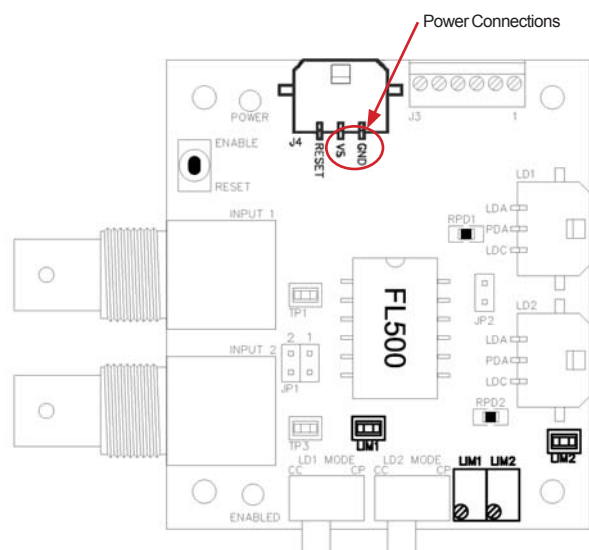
Power Connections

POWER

J4

RESET

VS

GND

J3

1

ENABLE

RESET

LD1

INPUT 1

LDA

RPD1

PDA

LDC

FL500

TP1

JP2

LD2

INPUT 2

2 1

LDA

JP1

PDA

LDC

RPD2

TP3

LIM1

LIM2

LD1 MODE

LD2 MODE

CC

CP

CC

CP

LIM1

LIM2

ENABLED